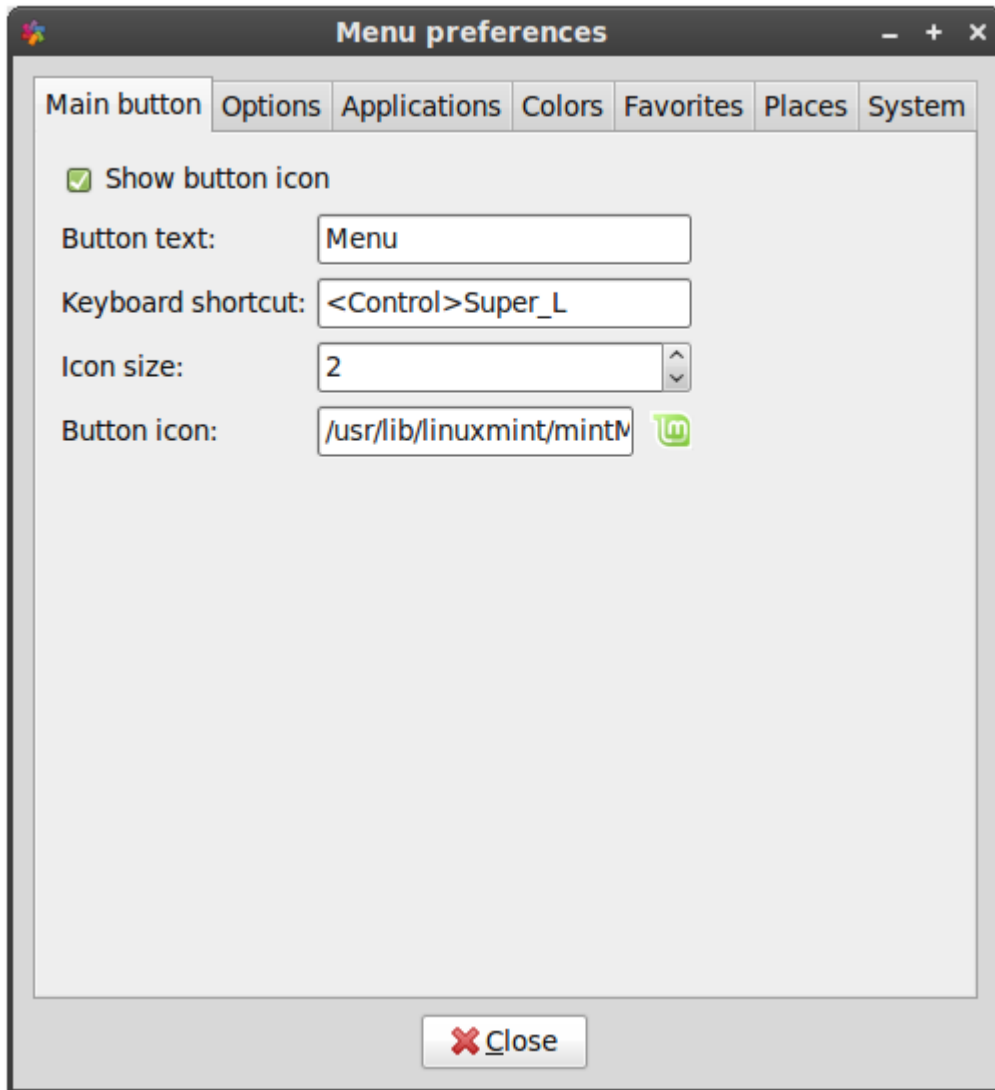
Menu preferences

– + ×

Main button | Options | Applications | Colors | Favorites | Places | System

Show button icon

Button text: Menu

Keyboard shortcut: <Control>Super_L

Icon size: 2

Button icon: /usr/lib/linuxmint/mintM

Close